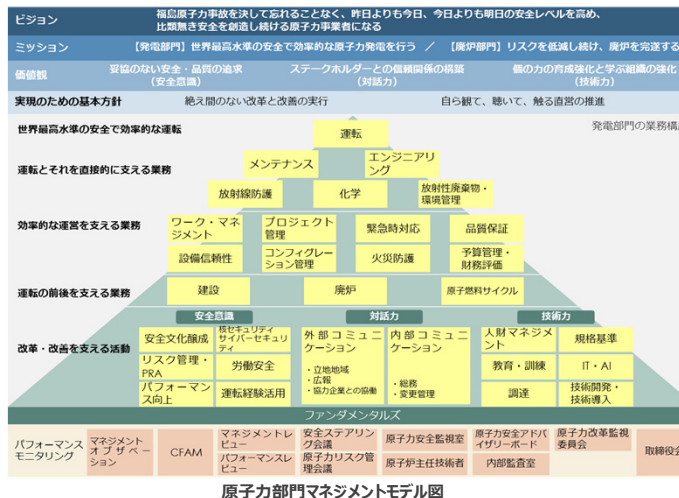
ビジョン　福島原子力事故を決して忘れることなく、昨日よりも今日、今日よりも明日の安全レベルを高め、比類無き安全を創造し続ける原子力事業者になる

ミッション　【発電部門】世界最高水準の安全で効率的な原子力発電を行う　／　【廃炉部門】リスクを低減し続け、廃炉を完遂する

価値観　妥協のない安全・品質の追求（安全意識）　ステークホルダーとの信頼関係の構築（対話力）　個の力の育成強化と学ぶ組織の強化（技術力）

実現のための基本方針　絶え間のない改革と改善の実行　自ら観て、聴いて、触る直営の推進

発電部門の業務構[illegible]

世界最高水準の安全で効率的な運転
運転

運転とそれを直接的に支える業務
メンテナンス
エンジニアリング
放射線防護
化学
放射性廃棄物・環境管理

効率的な運営を支える業務
ワーク・マネジメント
プロジェクト管理
緊急時対応
品質保証
設備信頼性
コンフィグレーション管理
火災防護
予算管理・財務評価

運転の前後を支える業務
建設
廃炉
原子燃料サイクル

改革・改善を支える活動
安全意識
安全文化醸成
核セキュリティサイバーセキュリティ
リスク管理・PRA
労働安全
パフォーマンス向上
運転経験活用
対話力
外部コミュニケーション
・立地地域
・広報
・協力企業との協働
内部コミュニケーション
・総務
・変更管理
技術力
人財マネジメント
規格基準
教育・訓練
IT・AI
調達
技術開発・技術導入

ファンダメンタルズ

パフォーマンスモニタリング
マネジメントオブザベーション
CFAM
マネジメントレビュー
パフォーマンスレビュー
安全ステアリング会議
原子力リスク管理会議
原子力安全監視室
原子炉主任技術者
原子力安全アドバイザリーボード
内部監査室
原子力改革監視委員会
取締役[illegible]

原子力部門マネジメントモデル図